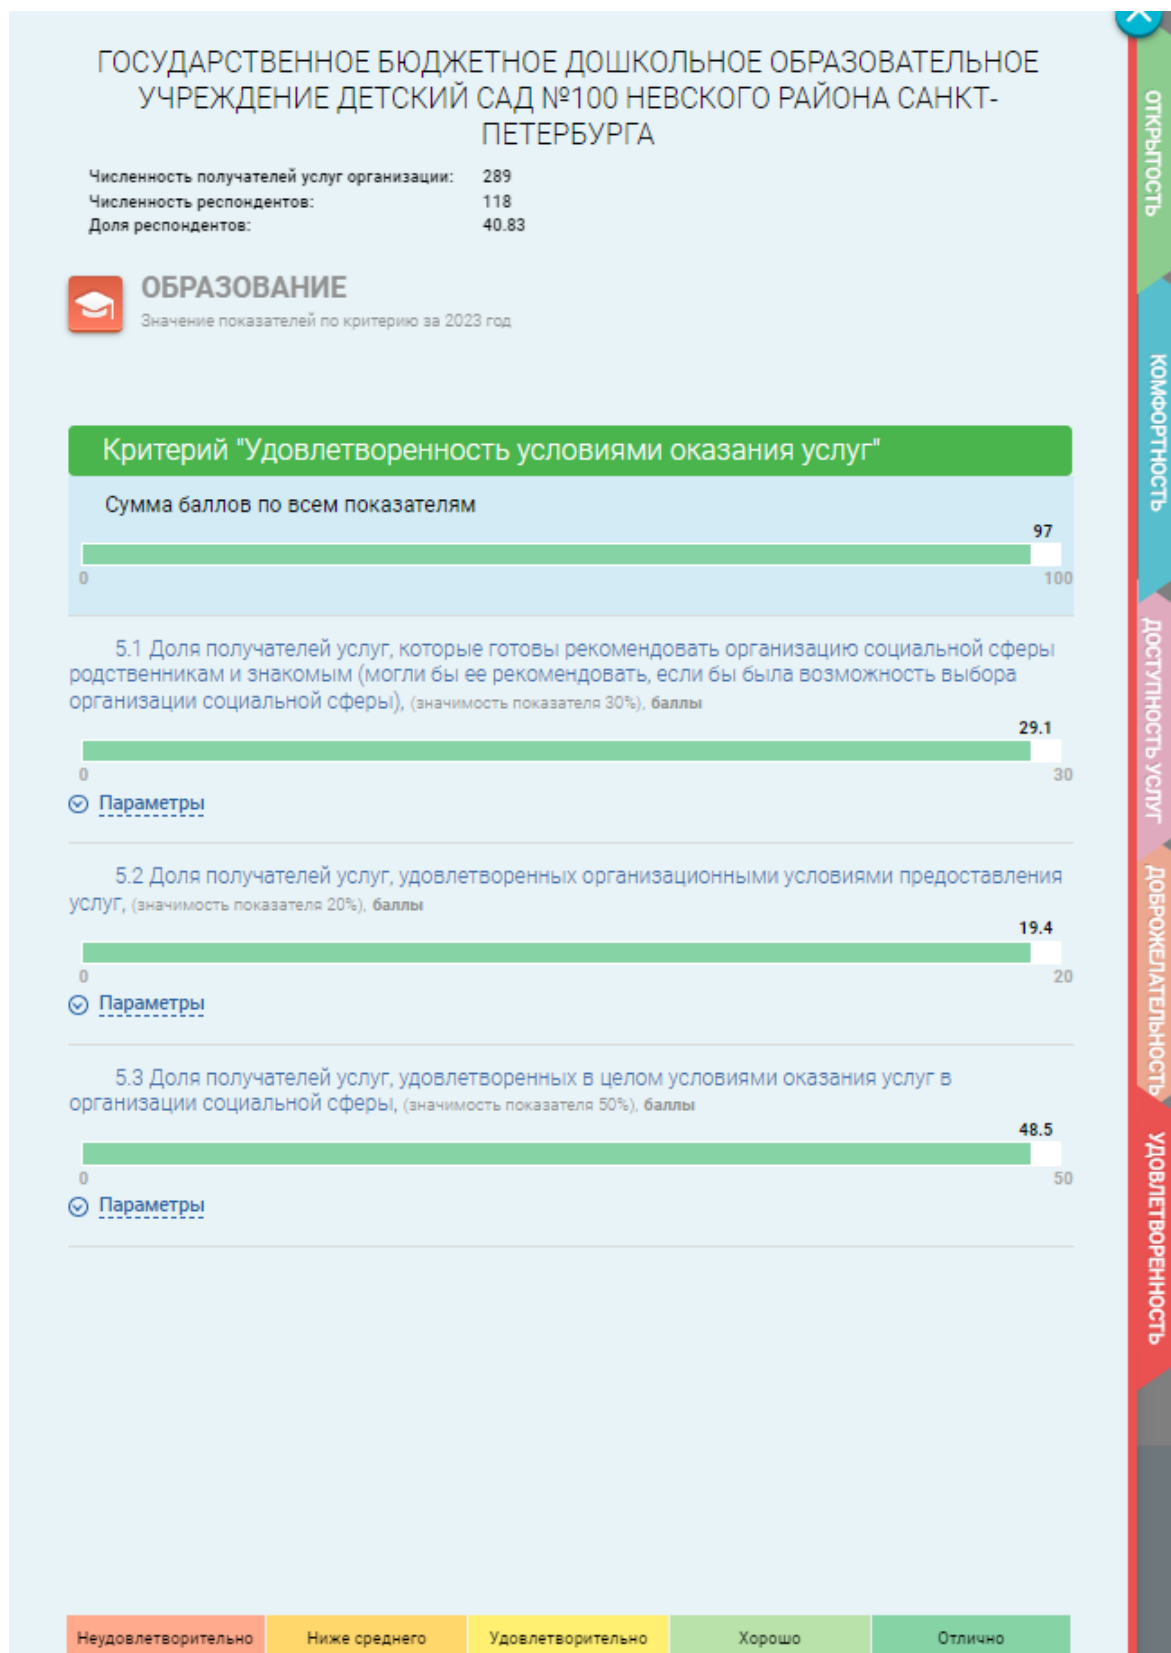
ГОСУДАРСТВЕННОЕ БЮДЖЕТНОЕ ДОШКОЛЬНОЕ ОБРАЗОВАТЕЛЬНОЕ УЧРЕЖДЕНИЕ ДЕТСКИЙ САД №100 НЕВСКОГО РАЙОНА САНКТ-ПЕТЕРБУРГА

Численность получателей услуг организации: 289
Численность респондентов: 118
Доля респондентов: 40.83

ОБРАЗОВАНИЕ
Значение показателей по критерию за 2023 год

Критерий "Удовлетворенность условиями оказания услуг"

Сумма баллов по всем показателям
97
0 100

5.1 Доля получателей услуг, которые готовы рекомендовать организацию социальной сферы родственникам и знакомым (могли бы ее рекомендовать, если бы была возможность выбора организации социальной сферы), (значимость показателя 30%), баллы
29.1
0 30
Параметры

5.2 Доля получателей услуг, удовлетворенных организационными условиями предоставления услуг, (значимость показателя 20%), баллы
19.4
0 20
Параметры

5.3 Доля получателей услуг, удовлетворенных в целом условиями оказания услуг в организации социальной сферы, (значимость показателя 50%), баллы
48.5
0 50
Параметры

Неудовлетворительно Ниже среднего Удовлетворительно Хорошо Отлично

ОТКРЫТОСТЬ
КОМФОРТНОСТЬ
ДОСТУПНОСТЬ УСЛУГ
ДОБРОЖЕЛАТЕЛЬНОСТЬ
УДОВЛЕТВОРЕННОСТЬ